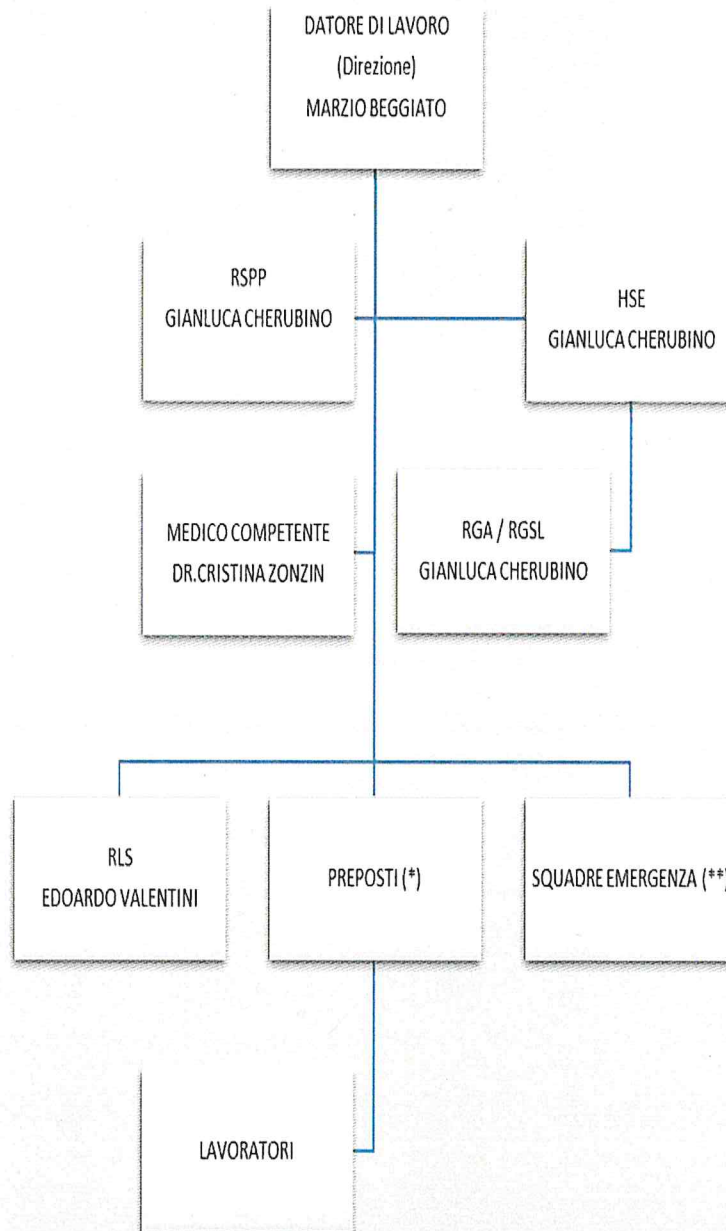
DATORE DI LAVORO
(Direzione)
MARZIO BEGGIATO

RSPP
GIANLUCA CHERUBINO

HSE
GIANLUCA CHERUBINO

MEDICO COMPETENTE
DR.CRISTINA ZONZIN

RGA / RGSL
GIANLUCA CHERUBINO

RLS
EDOARDO VALENTINI

PREPOSTI (*)

SQUADRE EMERGENZA (**

LAVORATORI